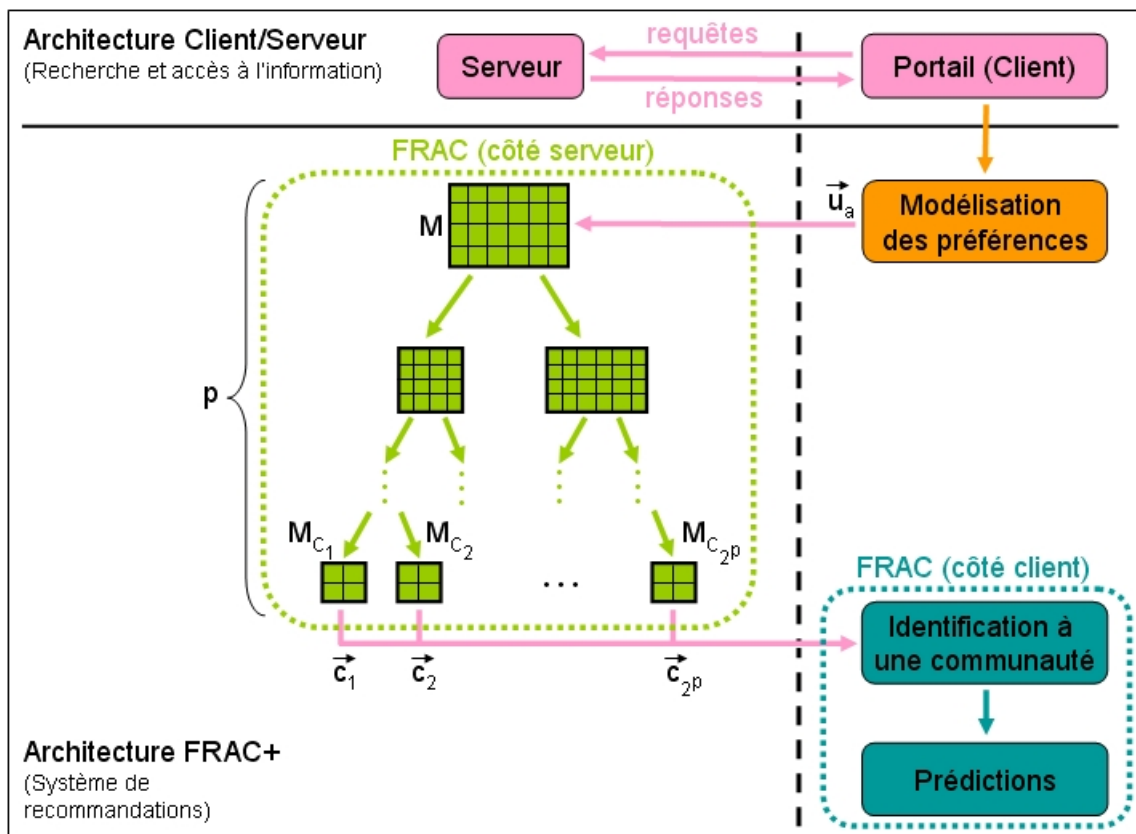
Architecture Client/Serveur
(Recherche et accès à l'information)

Serveur

requêtes

réponses

Portail (Client)

FRAC (côté serveur)

$\vec{u}_a$

Modélisation des préférences

M

p

$M_{C_1}$

$M_{C_2}$

$M_{C_{2^p}}$

...

FRAC (côté client)

Identification à une communauté

$\vec{c}_1$

$\vec{c}_2$

$\vec{c}_{2^p}$

Prédictions

Architecture FRAC+
(Système de recommandations)